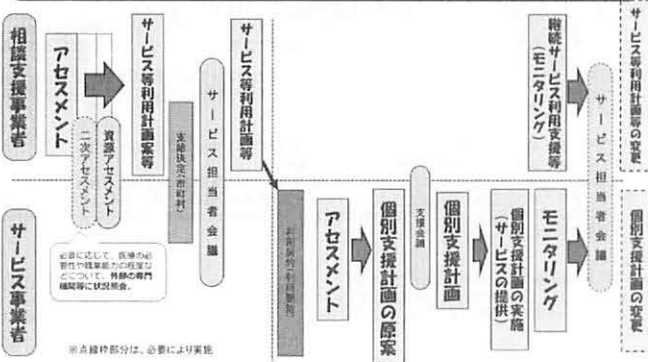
相談支援事業者

アセスメント

二次アセスメント

資源アセスメント

サービス等利用計画案等

支給決定（市町村）

サービス担当者会議

サービス等利用計画等

継続サービス利用支援等（モニタリング）

サービス担当者会議

サービス等利用計画等の変更

サービス事業者

必要に応じて、医療の必要性や就業能力の程度などについて、外部の専門機関等に状況照会。

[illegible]

アセスメント

個別支援計画の原案

支援会議

個別支援計画

個別支援計画の実施（サービスの提供）

モニタリング

個別支援計画の変更

※点線枠部分は、必要により実施